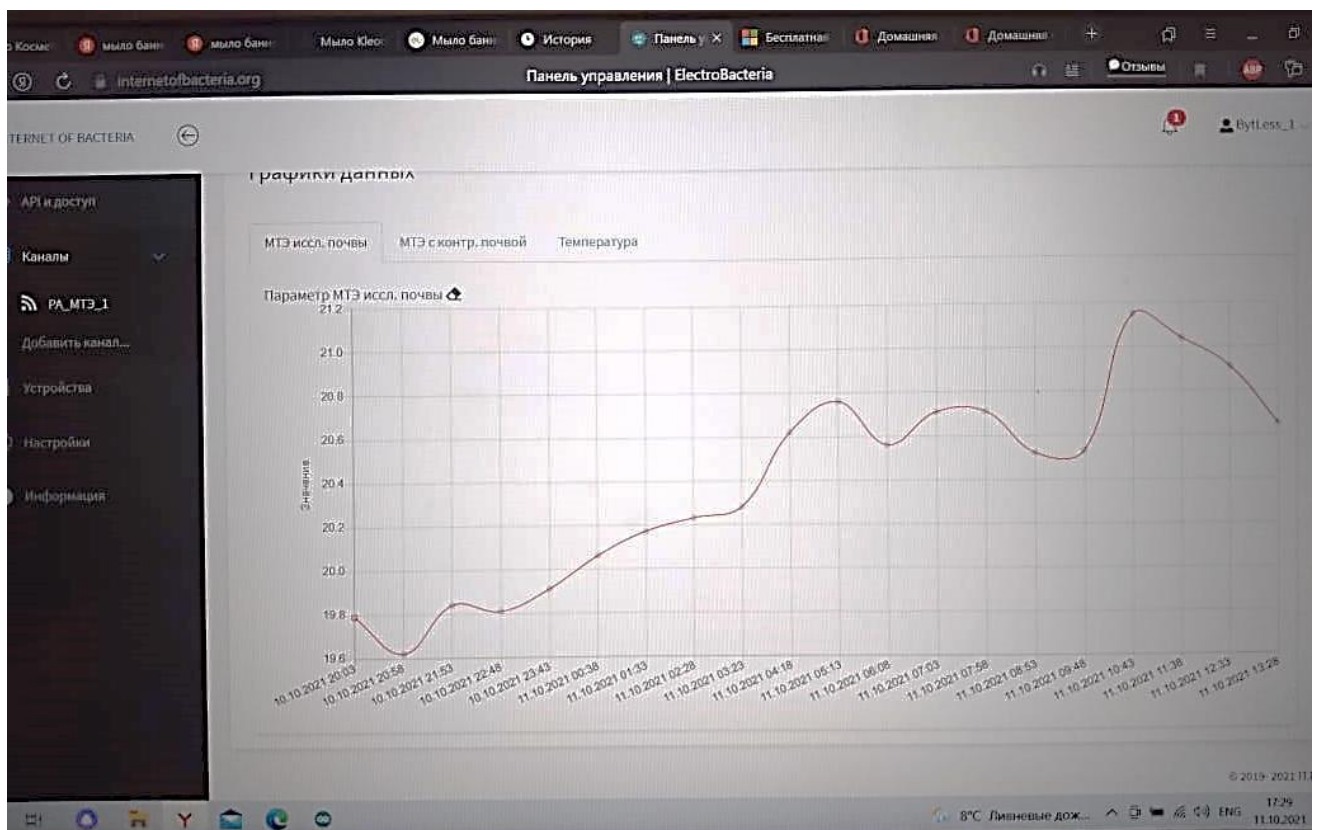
Космо | мыло бане | мыло бане | Мыло Kleo | Мыло бане | История | Панель у × | Бесплатная | Домашняя | Домашняя

internetofbacteria.org

Панель управления | ElectroBacteria

Отзывы

TERNET OF BACTERIA

1

BytLess_1

Графики данных

API и доступ

Каналы

PA_МТЭ_1

Добавить канал...

Устройства

Настройки

Информация

МТЭ иссл. почвы | МТЭ с контр. почвой | Температура

Параметр МТЭ иссл. почвы

21.2
21.0
20.8
20.6
20.4
20.2
20.0
19.8
19.6

Значения

10.10.2021 20:03
10.10.2021 20:58
10.10.2021 21:53
10.10.2021 22:48
10.10.2021 23:43
11.10.2021 00:38
11.10.2021 01:33
11.10.2021 02:28
11.10.2021 03:23
11.10.2021 04:18
11.10.2021 05:13
11.10.2021 06:08
11.10.2021 07:03
11.10.2021 07:58
11.10.2021 08:53
11.10.2021 09:48
11.10.2021 10:43
11.10.2021 11:38
11.10.2021 12:33
11.10.2021 13:28

© 2019- 2021 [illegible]

8°C Ливневые дож... ENG 17:29 11.10.2021